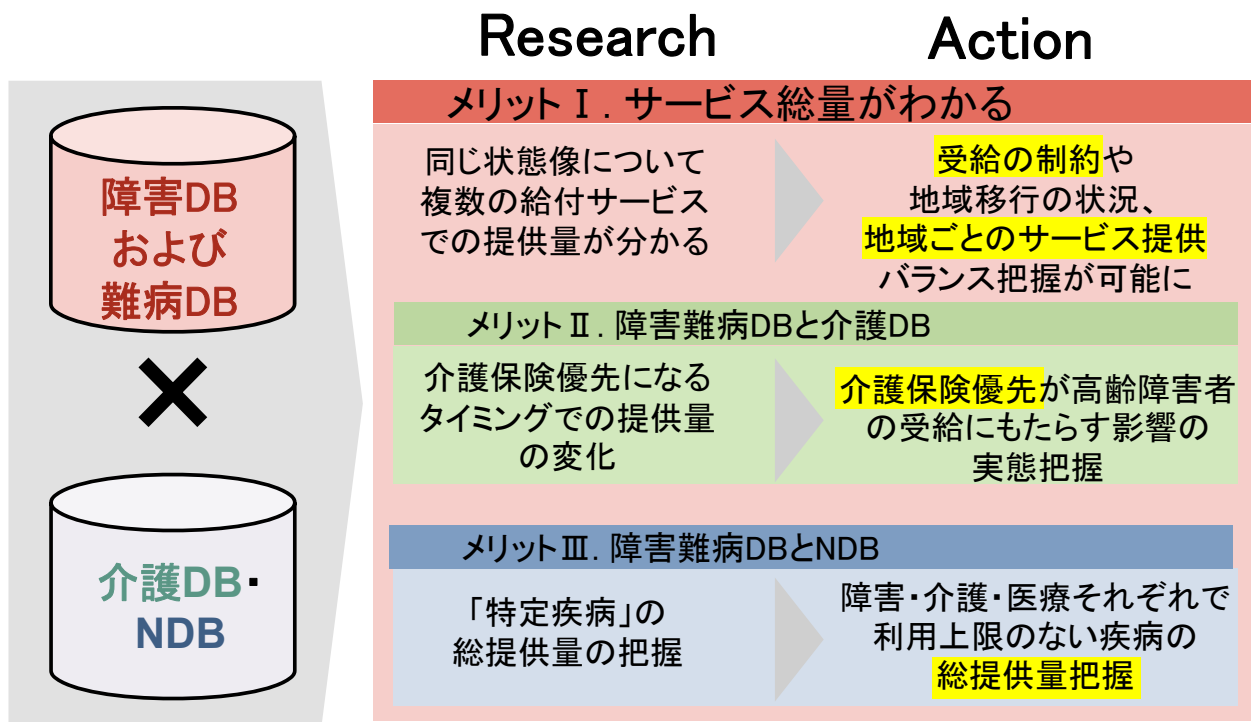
Research Action

障害DB
および
難病DB

×

介護DB・
NDB

メリットⅠ. サービス総量がわかる

同じ状態像について
複数の給付サービス
での提供量が分かる

受給の制約や
地域移行の状況、
地域ごとのサービス提供
バランス把握が可能に

メリットⅡ. 障害難病DBと介護DB

介護保険優先になる
タイミングでの提供量
の変化

介護保険優先が高齢障害者
の受給にもたらす影響の
実態把握

メリットⅢ. 障害難病DBとNDB

「特定疾病」の
総提供量の把握

障害・介護・医療それぞれで
利用上限のない疾病の
総提供量把握